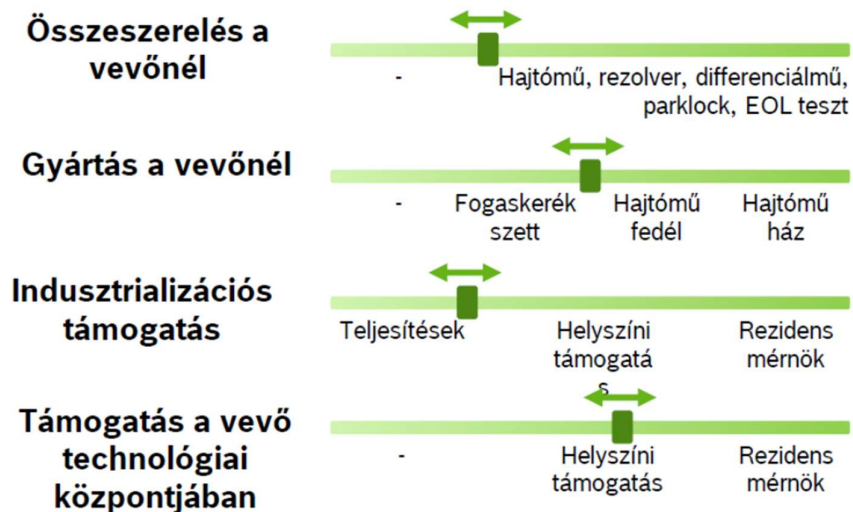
Összeszerelés a vevőnél

- Hajtómű, rezolver, differenciálmű, parklock, EOL teszt

Gyártás a vevőnél

- Fogaskerék szett Hajtómű fedél Hajtómű ház

Indusztrializációs támogatás

Teljesítések Helyszíni támogatás Rezidens mérnök

Támogatás a vevő technológiai központjában

- Helyszíni támogatás Rezidens mérnök